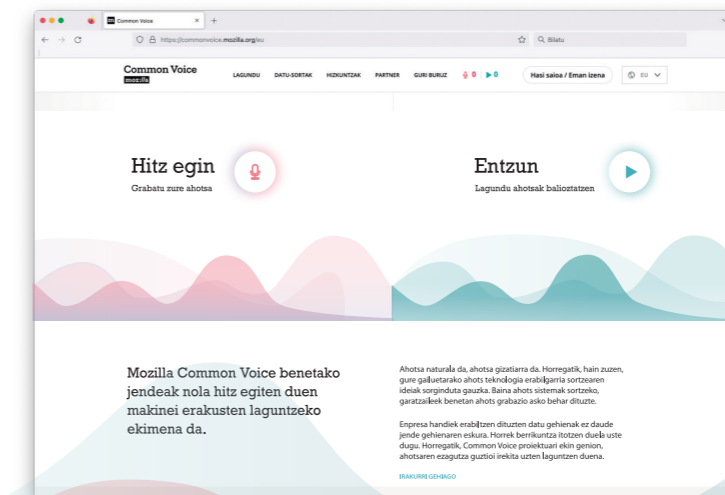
Common Voice

https://commonvoice.mozilla.org/eu

Bilatu

Common Voice
mozilla

LAGUNDU DATU-SORTAK HIZKUNTZAK PARTNER GURI BURUZ 0 0 Hasi saioa / Eman izena EU

Hitz egin
Grabatu zure ahotsa

Entzun
Lagundu ahotsak balioztatzen

Mozilla Common Voice benetako jendeak nola hitz egiten duen makinei erakusten laguntzeko ekimena da.

Ahotsa naturala da, ahotsa gizatiarra da. Horregatik, hain zuzen, gure gailuetarako ahots teknologia erabilgarria sortzearen ideiak sorginduta gauzka. Baina ahots sistemak sortzeko, garatzaileek benetan ahots grabazio asko behar dituzte.

Enpresa handiek erabiltzen dituzten datu gehienak ez daude jende gehienaren eskura. Horrek berrikuntza itotzen duela uste dugu. Horregatik, Common Voice proiektuari ekin genion, ahotsaren ezagutza guztioi irekita uzten laguntzen duena.

IRAKURRI GEHIAGO